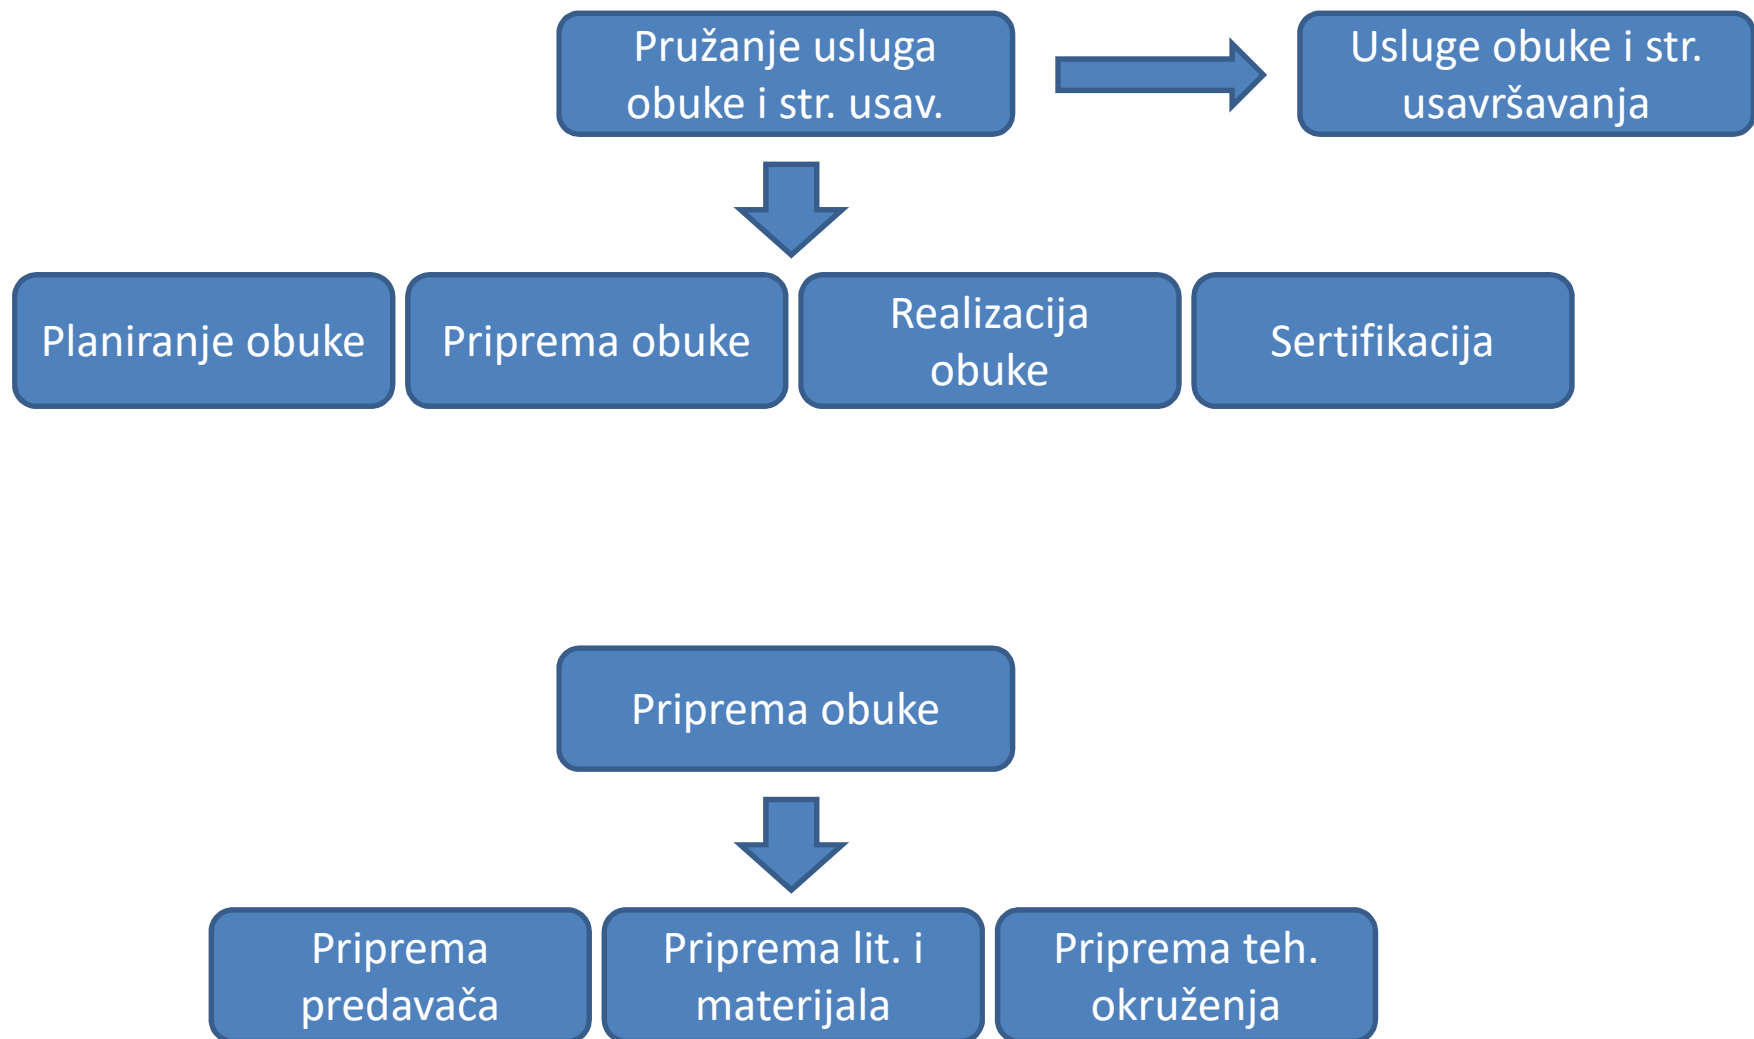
Pružanje usluga obuke i str. usav.

Usluge obuke i str. usavršavanja

Planiranje obuke

Priprema obuke

Realizacija obuke

Sertifikacija

Priprema obuke

Priprema predavača

Priprema lit. i materijala

Priprema teh. okruženja